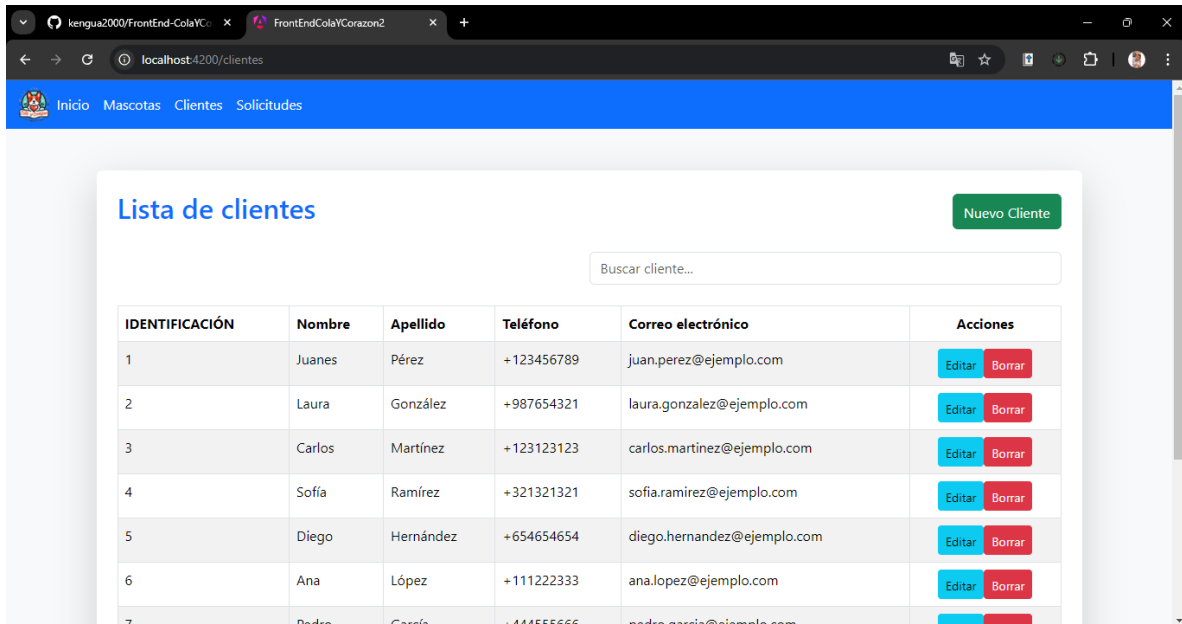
kengua2000/FrontEnd-ColaYCo ×
FrontEndColaYCorazon2 ×
+

localhost:4200/clientes

Inicio Mascotas Clientes Solicitudes

Lista de clientes

Nuevo Cliente

Buscar cliente...

| IDENTIFICACIÓN | Nombre | Apellido | Teléfono | Correo electrónico | Acciones |
|---|---|---|---|---|---|
| 1 | Juanes | Pérez | +123456789 | juan.perez@ejemplo.com | Editar Borrar |
| 2 | Laura | González | +987654321 | laura.gonzalez@ejemplo.com | Editar Borrar |
| 3 | Carlos | Martínez | +123123123 | carlos.martinez@ejemplo.com | Editar Borrar |
| 4 | Sofía | Ramírez | +321321321 | sofia.ramirez@ejemplo.com | Editar Borrar |
| 5 | Diego | Hernández | +654654654 | diego.hernandez@ejemplo.com | Editar Borrar |
| 6 | Ana | López | +111222333 | ana.lopez@ejemplo.com | Editar Borrar |
| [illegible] | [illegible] | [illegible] | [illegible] | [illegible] | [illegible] |